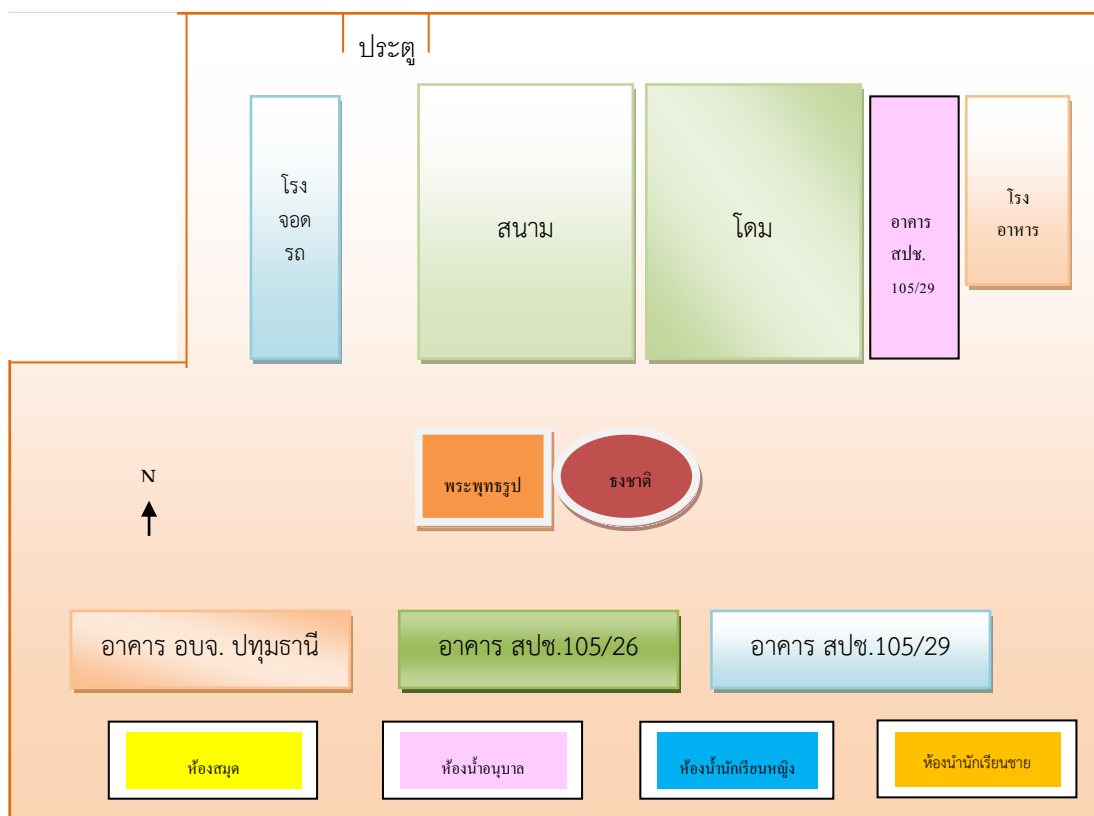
ประตู

โรง
จอด
รถ

สนาม

โดม

อาคาร
สปช.
105/29

โรง
อาหาร

N

พระพุทธรูป

ธงชาติ

อาคาร อบจ. ปทุมธานี

อาคาร สปช.105/26

อาคาร สปช.105/29

ห้องสมุด

ห้องน้ำอนุบาล

ห้องน้ำนักเรียนหญิง

ห้องนำนักเรียนชาย